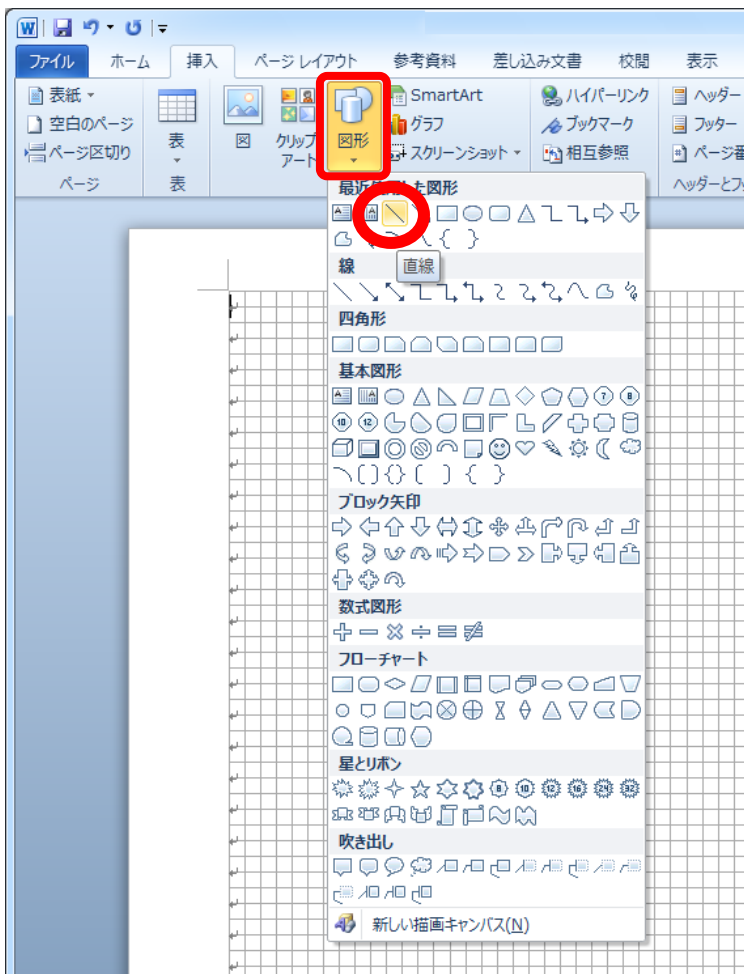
ファイル ホーム 挿入 ページ レイアウト 参考資料 差し込み文書 校閲 表示

表紙
空白のページ
ページ区切り
ページ

表
表

図
クリップアート
図形
SmartArt
グラフ
スクリーンショット

ハイパーリンク
ブックマーク
相互参照

ヘッダー
フッター
ページ番
ヘッダーとフ

最近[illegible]た図形
直線
線
四角形
基本図形
ブロック矢印
数式図形
フローチャート
星とリボン
吹き出し
新しい描画キャンバス(N)